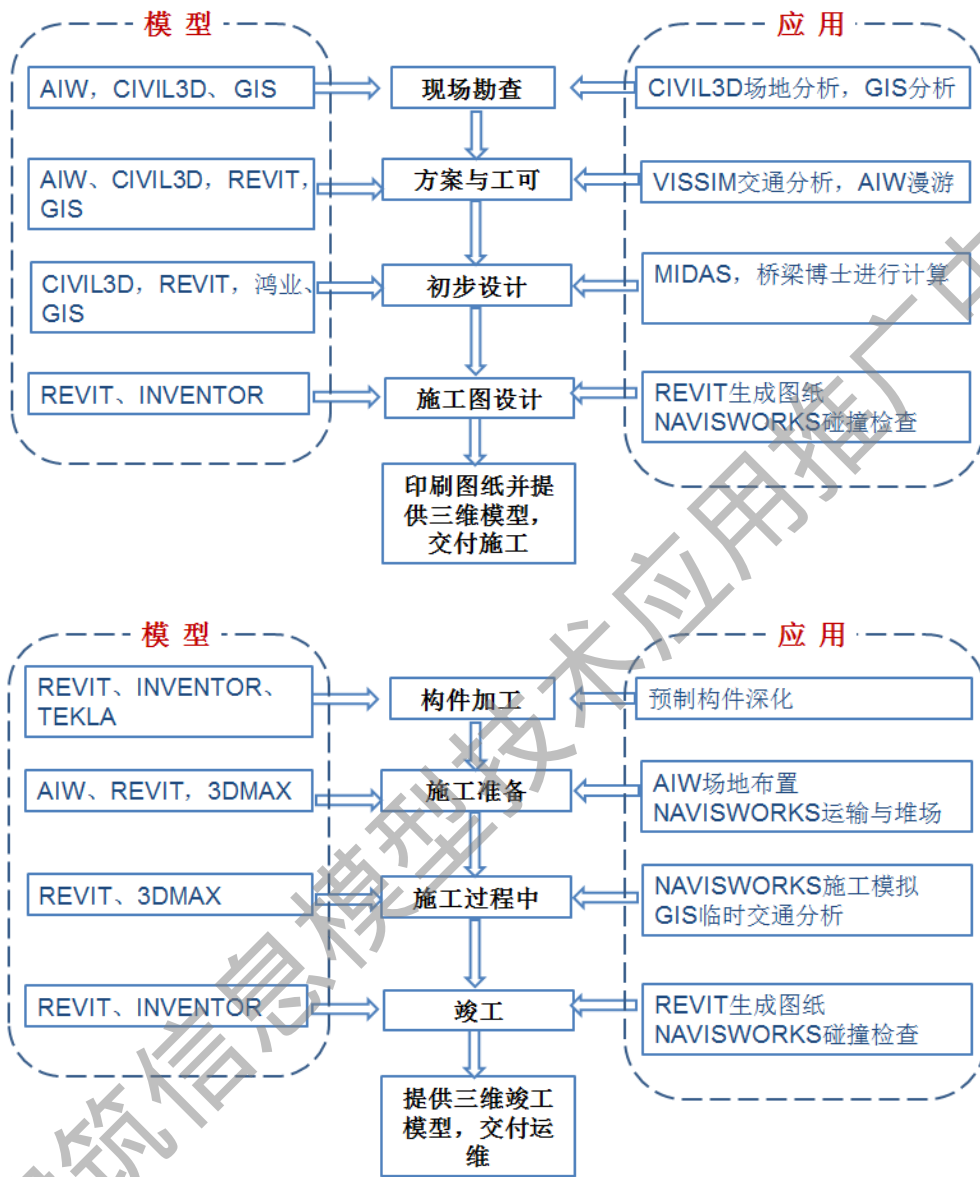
模 型

应 用

AIW，CIVIL3D、GIS

现场勘查

CIVIL3D场地分析，GIS分析

AIW、CIVIL3D，REVIT，GIS

方案与工可

VISSIM交通分析，AIW漫游

CIVIL3D，REVIT，鸿业、GIS

初步设计

MIDAS，桥梁博士进行计算

REVIT、INVENTOR

施工图设计

REVIT生成图纸
NAVISWORKS碰撞检查

印刷图纸并提供三维模型，交付施工

模 型

应 用

REVIT、INVENTOR、TEKLA

构件加工

预制构件深化

AIW、REVIT，3DMAX

施工准备

AIW场地布置
NAVISWORKS运输与堆场

REVIT、3DMAX

施工过程中

NAVISWORKS施工模拟
GIS临时交通分析

REVIT、INVENTOR

竣工

REVIT生成图纸
NAVISWORKS碰撞检查

提供三维竣工模型，交付运维

筑信息模型技术应用推广